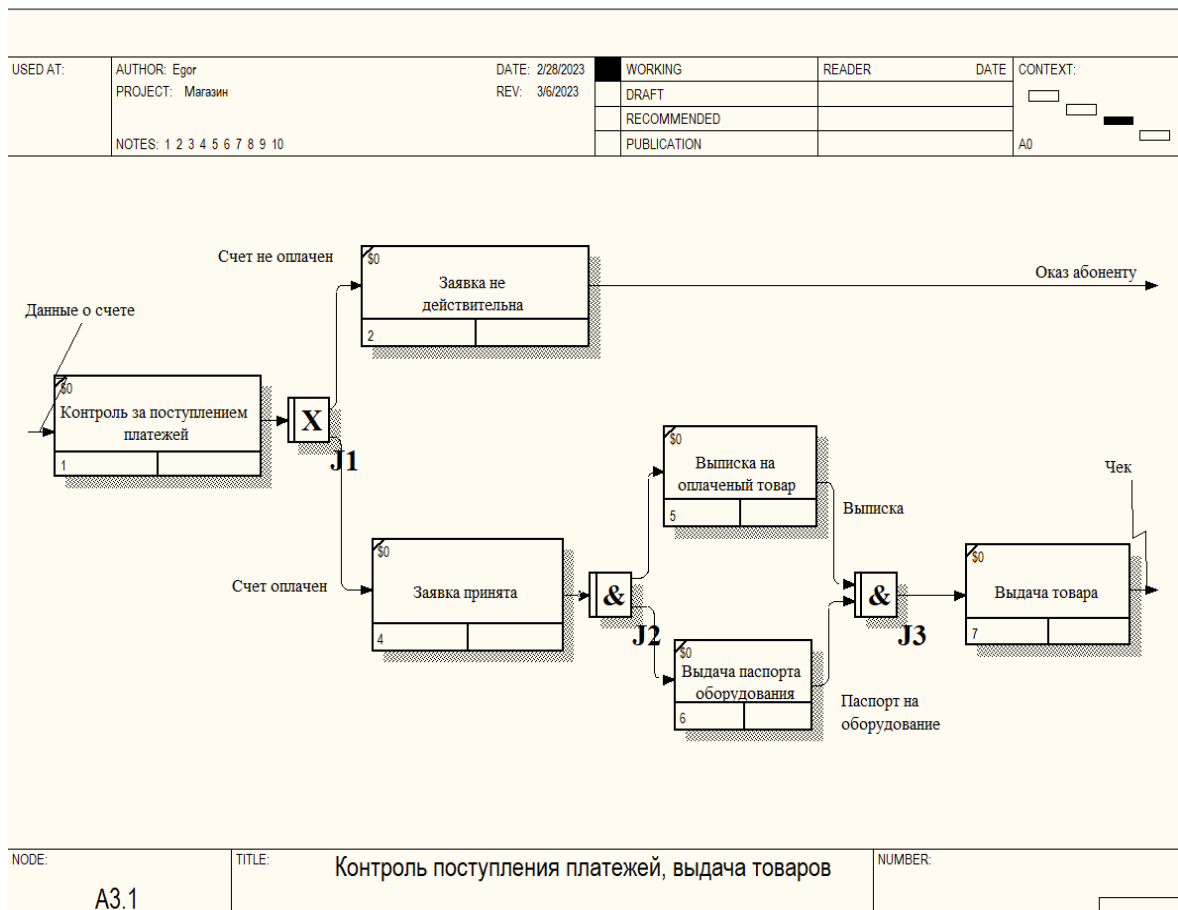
| USED AT: | AUTHOR: Egor PROJECT: Магазин NOTES: 1 2 3 4 5 6 7 8 9 10 | DATE: 2/28/2023 REV: 3/6/2023 | | WORKING | READER | DATE | CONTEXT: |
|---|---|---|---|---|---|---|---|
| | | | | DRAFT | | | |
| | | | | RECOMMENDED | | | |
| | | | | PUBLICATION | | | A0 |

Данные о счете

$0
Контроль за поступлением платежей
1

X
J1

Счет не оплачен

$0
Заявка не действительна
2

Оказ абоненту

Счет оплачен

$0
Заявка принята
4

&
J2

$0
Выписка на оплаченый товар
5

$0
Выдача паспорта оборудования
6

Выписка

Паспорт на оборудование

&
J3

$0
Выдача товара
7

Чек

| NODE: A3.1 | TITLE: Контроль поступления платежей, выдача товаров | NUMBER: |
|---|---|---|